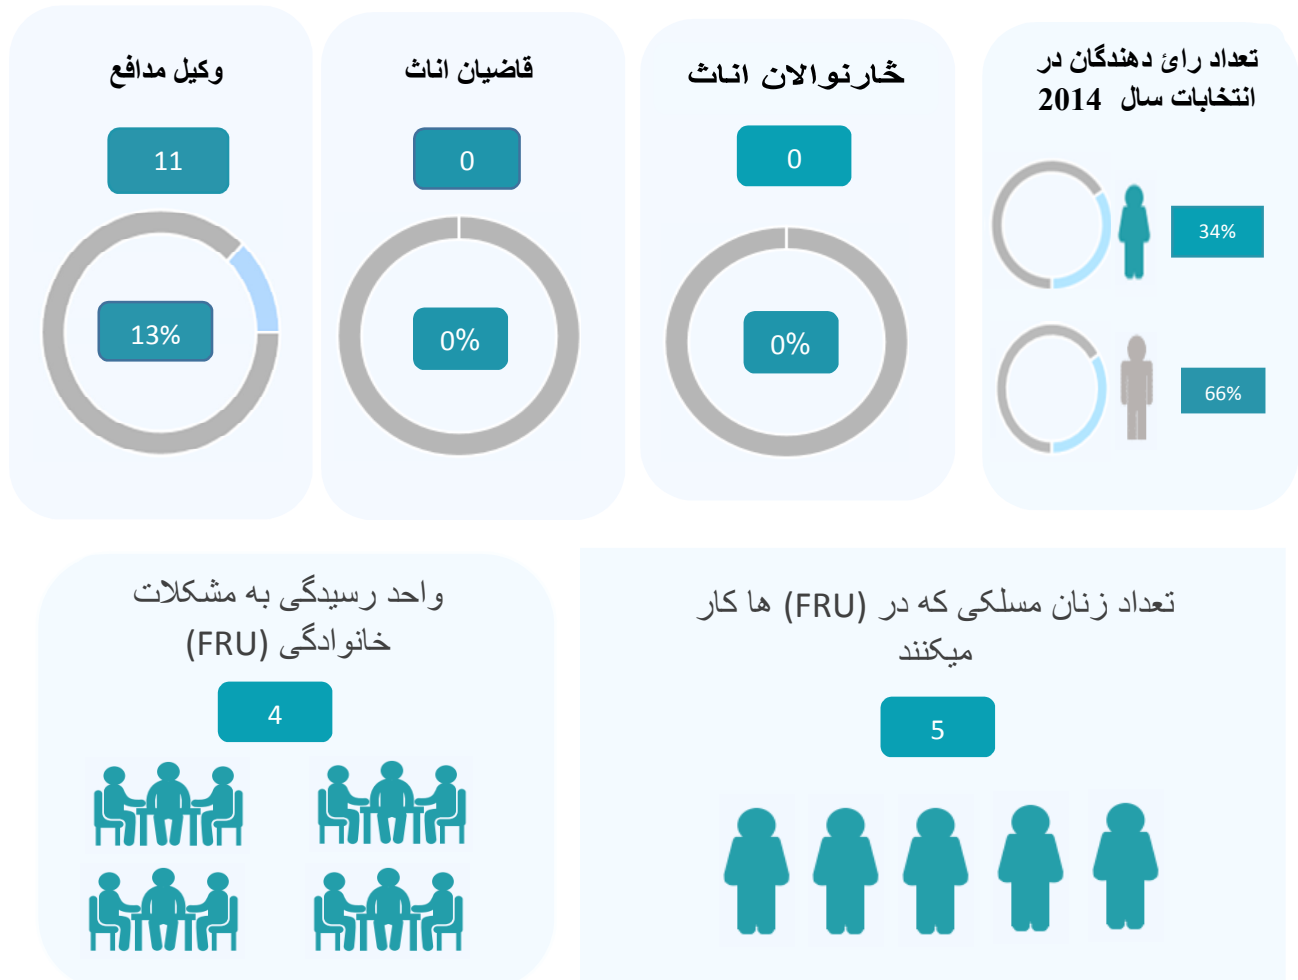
تعداد رائ دهندگان در انتخابات سال 2014

34%

66%

خارنوالان اناث

0

0%

قاضیان اناث

0

0%

وکیل مدافع

11

13%

تعداد زنان مسلکی که در (FRU) ها کار میکنند

5

واحد رسیدگی به مشکلات خانوادگی (FRU)

4